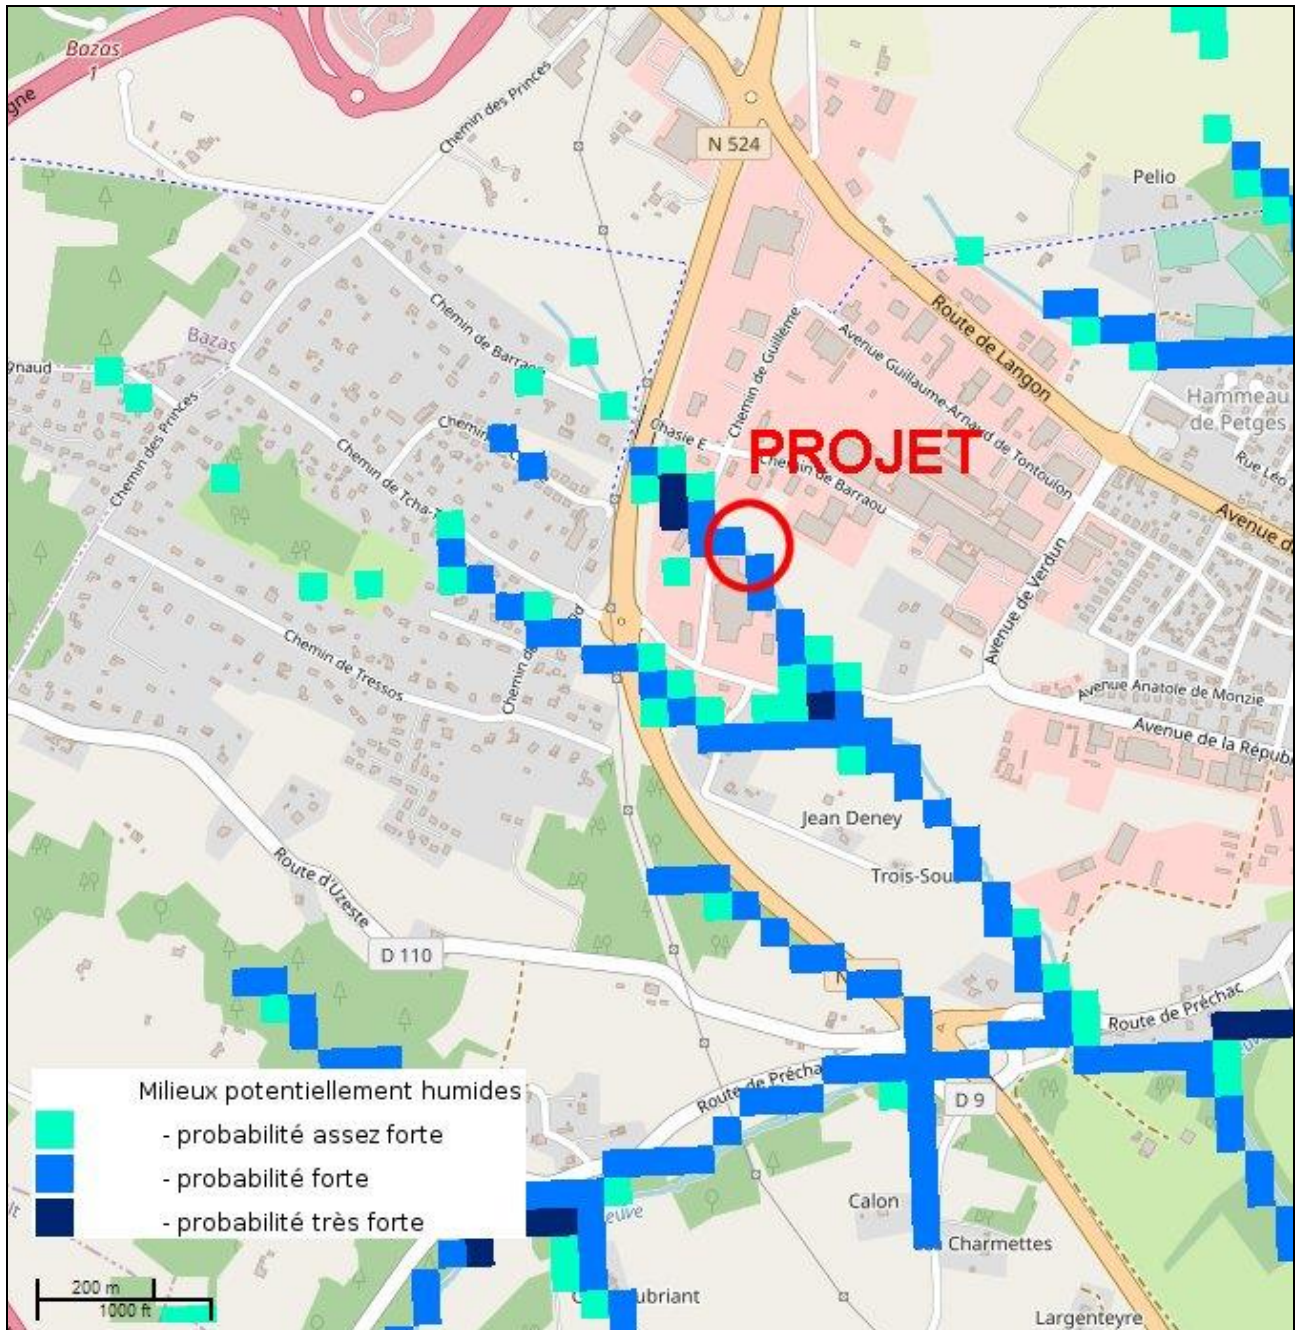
Bazas
1
gne
Chemin des Princes
N 524
Pelio
Chemin de Barrau
Bazas
gnaud
Chemin des Princes
Chemin de Guillème
Avenue Guillaume-Arnaud de Tontoulon
Route de Langon
Hameau de Petges
Chasie E
Chemin
PROJET
Chemin de Barraou
Chemin de Tcha-
Rue Léo
Avenue d
Avenue de Verdun
Chemin de Tressos
Chemin d
Avenue Anatole de Monzie
Avenue de la Républ
Jean Deney
Trois-Sou
Route d'Uzeste
D 110
Route de Préchac
Route de Précha
D 9
Milieux potentiellement humides
- probabilité assez forte
- probabilité forte
- probabilité très forte
Calon
Charmettes
200 m
1000 ft
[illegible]ubriant
Largenteyre